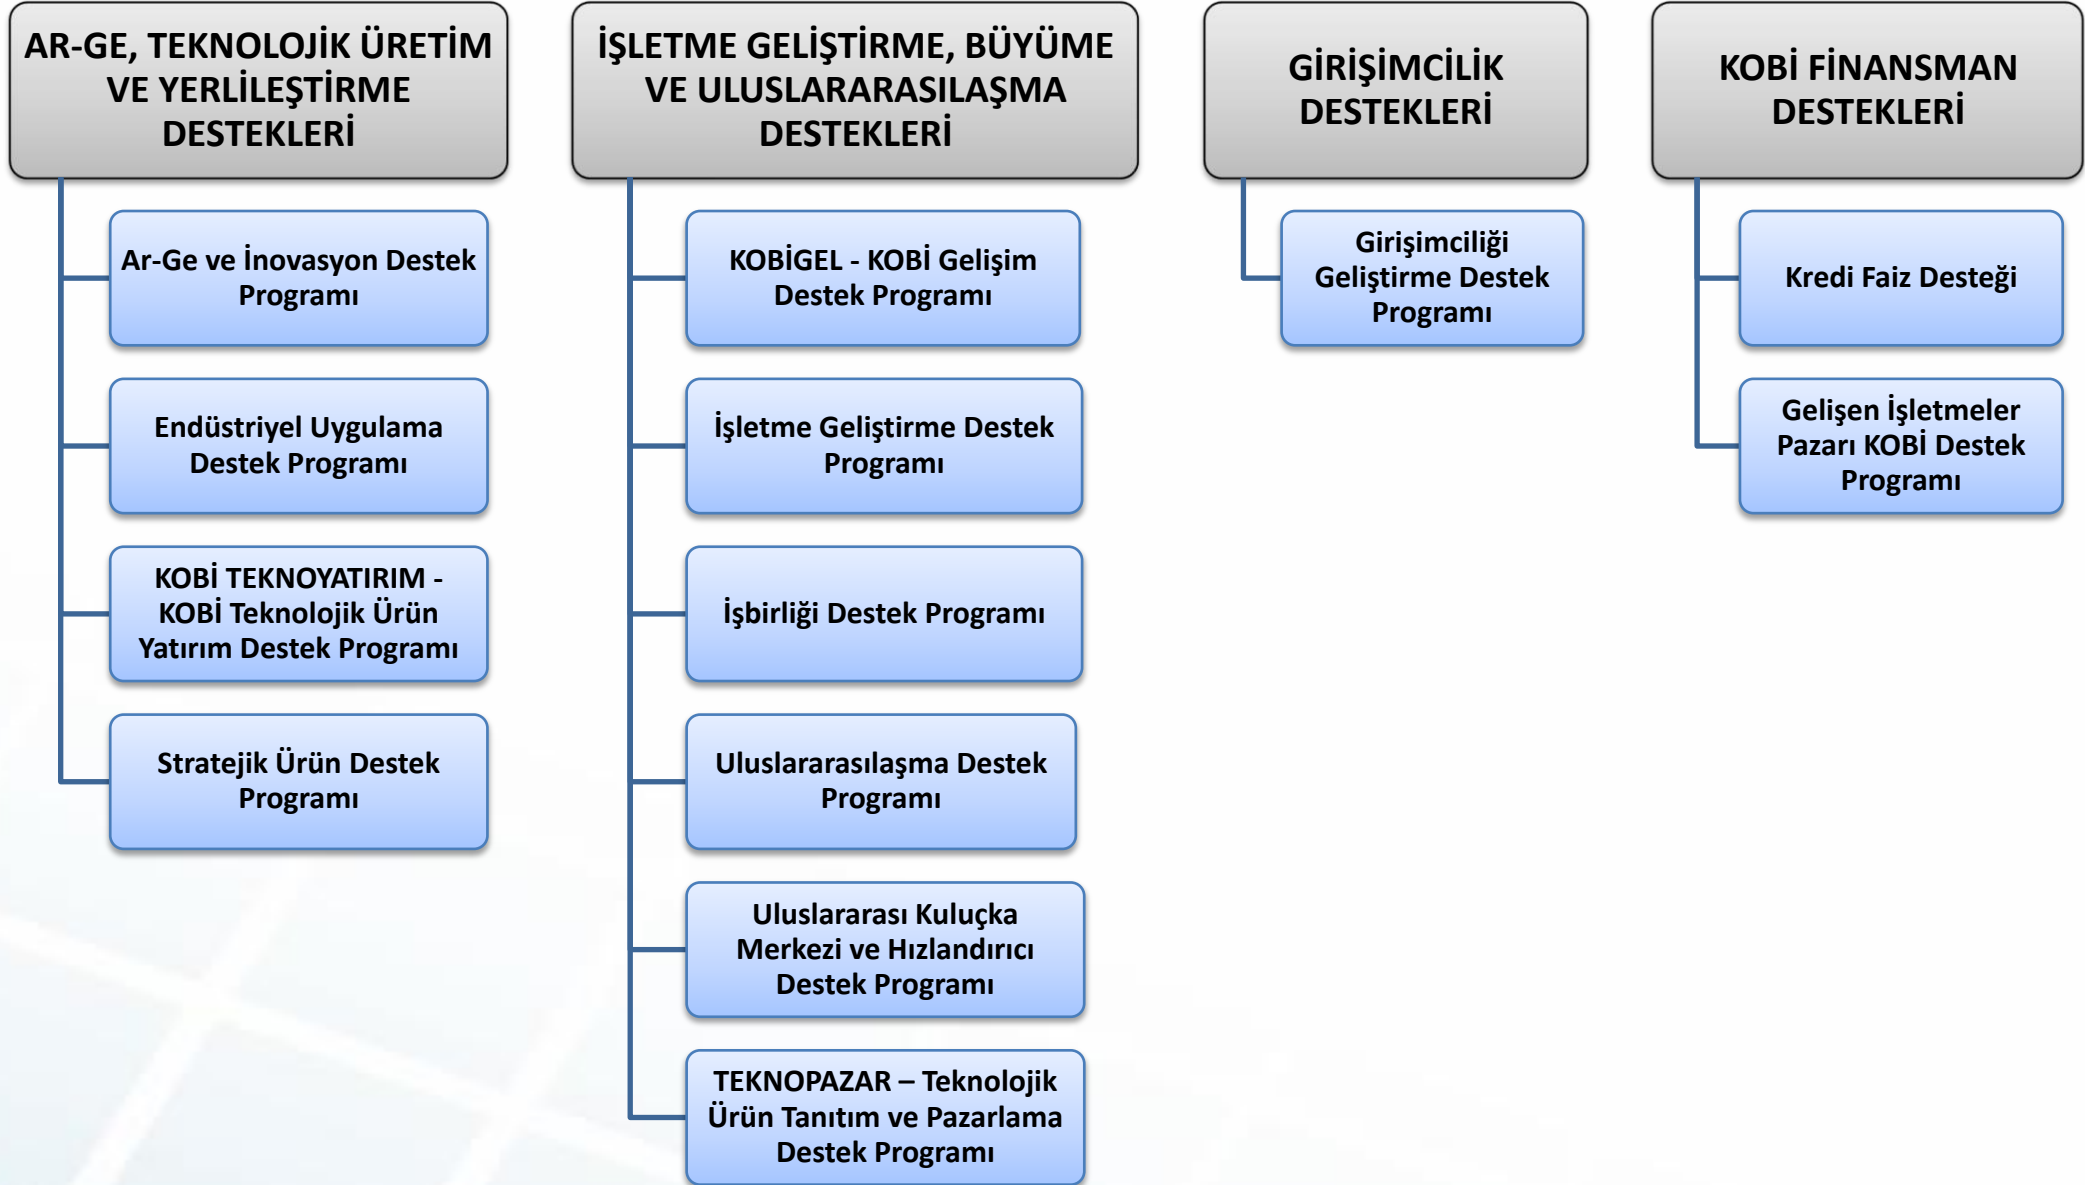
AR-GE, TEKNOLOJİK ÜRETİM VE YERLİLEŞTİRME DESTEKLERİ

Ar-Ge ve İnovasyon Destek Programı

Endüstriyel Uygulama Destek Programı

KOBİ TEKNOYATIRIM - KOBİ Teknolojik Ürün Yatırım Destek Programı

Stratejik Ürün Destek Programı

İŞLETME GELİŞTİRME, BÜYÜME VE ULUSLARARASILAŞMA DESTEKLERİ

KOBİGEL - KOBİ Gelişim Destek Programı

İşletme Geliştirme Destek Programı

İşbirliği Destek Programı

Uluslararasılaşma Destek Programı

Uluslararası Kuluçka Merkezi ve Hızlandırıcı Destek Programı

TEKNOPAZAR – Teknolojik Ürün Tanıtım ve Pazarlama Destek Programı

GİRİŞİMCİLİK DESTEKLERİ

Girişimciliği Geliştirme Destek Programı

KOBİ FİNANSMAN DESTEKLERİ

Kredi Faiz Desteği

Gelişen İşletmeler Pazarı KOBİ Destek Programı